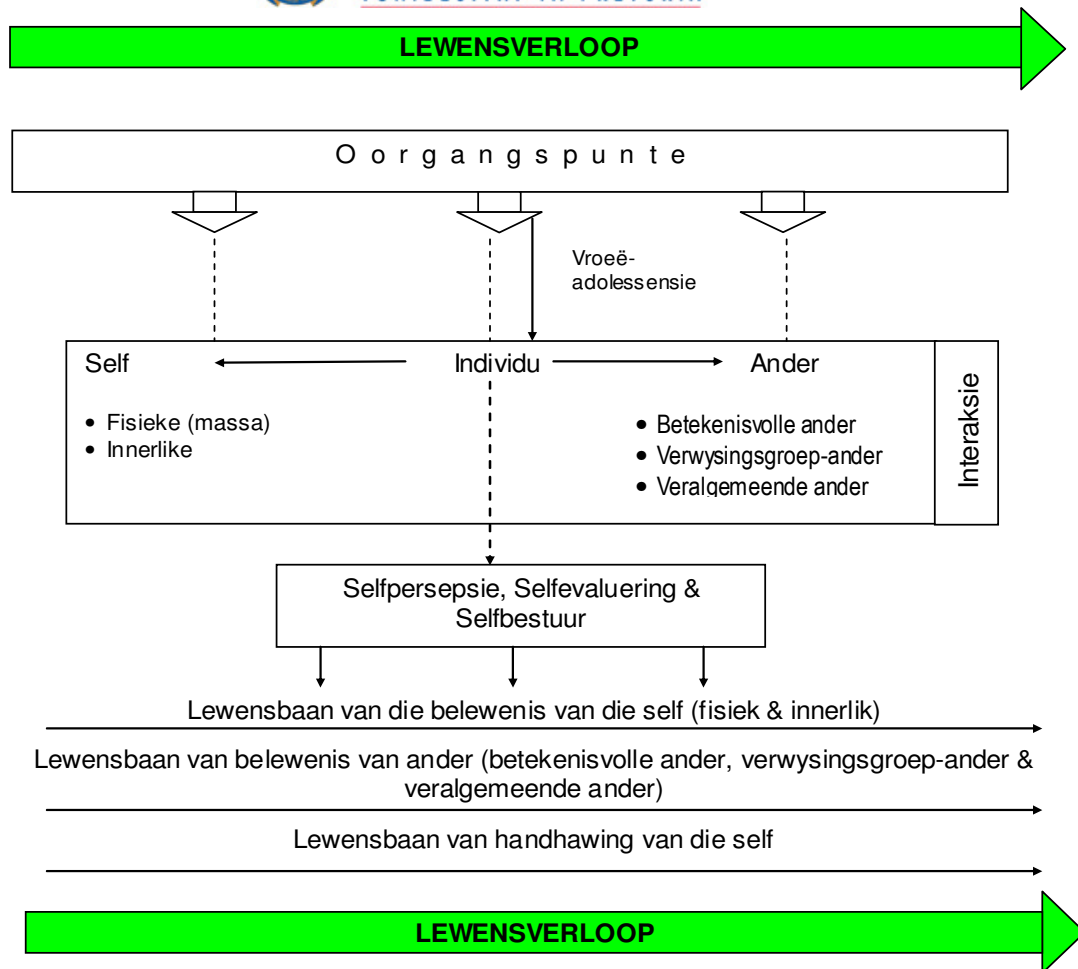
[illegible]

LEWENSVERLOOP

O o r g a n g s p u n t e

Vroeë-adolessensie

Self

Individu

Ander

Interaksie

- Fisieke (massa)
- Innerlike

- Betekenisvolle ander
- Verwysingsgroep-ander
- Veralgemeende ander

Selfpersepsie, Selfevaluering & Selfbestuur

Lewensbaan van die belewenis van die self (fisiek & innerlik)

Lewensbaan van belewenis van ander (betekenisvolle ander, verwysingsgroep-ander & veralgemeende ander)

Lewensbaan van handhawing van die self

LEWENSVERLOOP